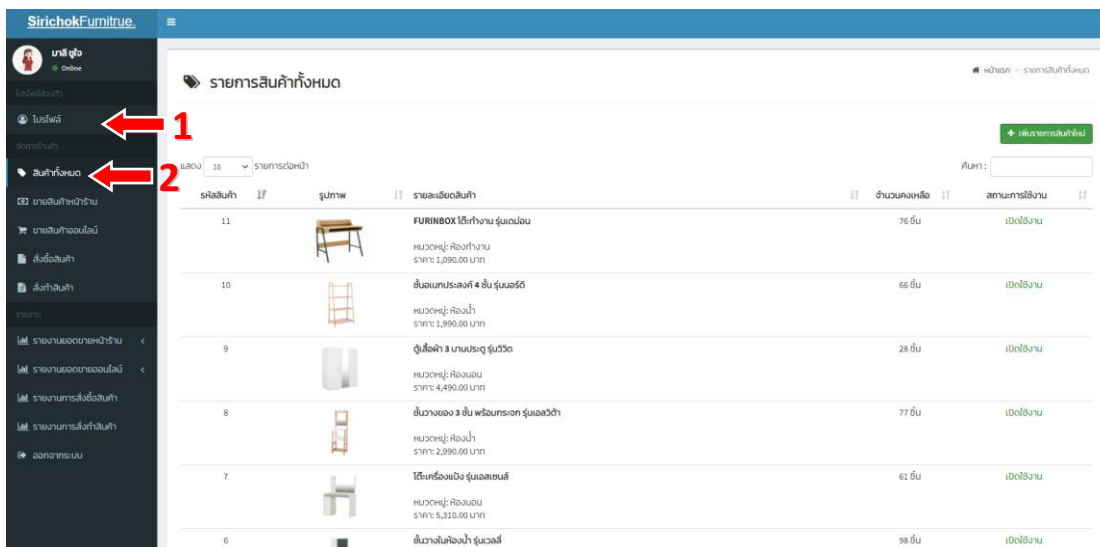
SirichokFurnitrue.

มาลี ดูใจ
Online

โปรไฟล์ส่วนตัว

โปรไฟล์

1

จัดการร้านค้า

สินค้าทั้งหมด

2

ขายสินค้าหน้าร้าน

ขายสินค้าออนไลน์

สั่งซื้อสินค้า

สั่งทำสินค้า

รายงาน

รายงานยอดขายหน้าร้าน

รายงานยอดขายออนไลน์

รายงานการสั่งซื้อสินค้า

รายงานการสั่งทำสินค้า

ออกจากระบบ

รายการสินค้าทั้งหมด

หน้าแรก > รายการสินค้าทั้งหมด

+ เพิ่มรายการสินค้าใหม่

แสดง 10 รายการต่อหน้า

ค้นหา :

| รหัสสินค้า | รูปภาพ | รายละเอียดสินค้า | จำนวนคงเหลือ | สถานะการใช้งาน |
|---|---|---|---|---|
| 11 | | FURINBOX โต๊ะทำงาน รุ่นเดม่อน<br>หมวดหมู่: ห้องทำงาน<br>ราคา: 1,090.00 บาท | 76 ชิ้น | เปิดใช้งาน |
| 10 | | ชั้นอเนกประสงค์ 4 ชั้น รุ่นนอร์ดี<br>หมวดหมู่: ห้องน้ำ<br>ราคา: 1,990.00 บาท | 66 ชิ้น | เปิดใช้งาน |
| 9 | | ตู้เสื้อผ้า 3 บานประตู รุ่นวีวิด<br>หมวดหมู่: ห้องนอน<br>ราคา: 4,490.00 บาท | 28 ชิ้น | เปิดใช้งาน |
| 8 | | ชั้นวางของ 3 ชั้น พร้อมกระจก รุ่นเอลวิต้า<br>หมวดหมู่: ห้องน้ำ<br>ราคา: 2,990.00 บาท | 77 ชิ้น | เปิดใช้งาน |
| 7 | | โต๊ะเครื่องแป้ง รุ่นเอสเซนส์<br>หมวดหมู่: ห้องนอน<br>ราคา: 5,310.00 บาท | 61 ชิ้น | เปิดใช้งาน |
| 6 | | ชั้นวางในห้องน้ำ รุ่นเวลลี่ | 98 ชิ้น | เปิดใช้งาน |